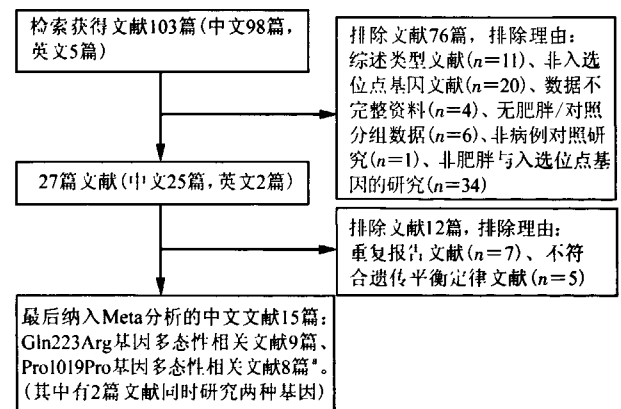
检索获得文献103篇(中文98篇，英文5篇)

排除文献76篇，排除理由：综述类型文献($n$=11)、非入选位点基因文献($n$=20)、数据不完整资料($n$=4)、无肥胖/对照分组数据($n$=6)、非病例对照研究($n$=1)、非肥胖与入选位点基因的研究($n$=34)

27篇文献(中文25篇，英文2篇)

排除文献12篇，排除理由：重复报告文献($n$=7)、不符合遗传平衡定律文献($n$=5)

最后纳入Meta分析的中文文献15篇：Gln223Arg基因多态性相关文献9篇、Pro1019Pro基因多态性相关文献8篇$^{*}$。(其中有2篇文献同时研究两种基因)